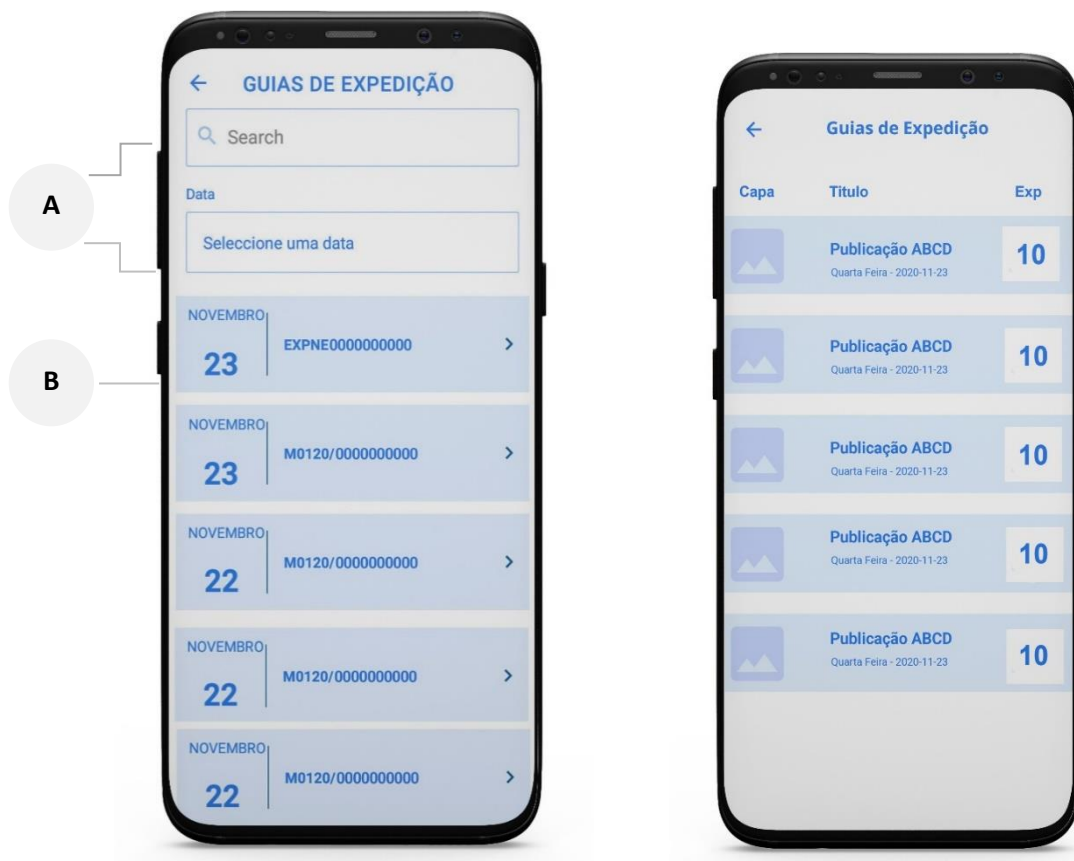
A

B

← GUIAS DE EXPEDIÇÃO

Search

Data

Seleccione uma data

NOVEMBRO
23
EXPNE0000000000 >

NOVEMBRO
23
M0120/0000000000 >

NOVEMBRO
22
M0120/0000000000 >

NOVEMBRO
22
M0120/0000000000 >

NOVEMBRO
22
M0120/0000000000 >

← Guias de Expedição

| Capa | Titulo | Exp |
|---|---|---|
| | Publicação ABCD Quarta Feira - 2020-11-23 | 10 |
| | Publicação ABCD Quarta Feira - 2020-11-23 | 10 |
| | Publicação ABCD Quarta Feira - 2020-11-23 | 10 |
| | Publicação ABCD Quarta Feira - 2020-11-23 | 10 |
| | Publicação ABCD Quarta Feira - 2020-11-23 | 10 |